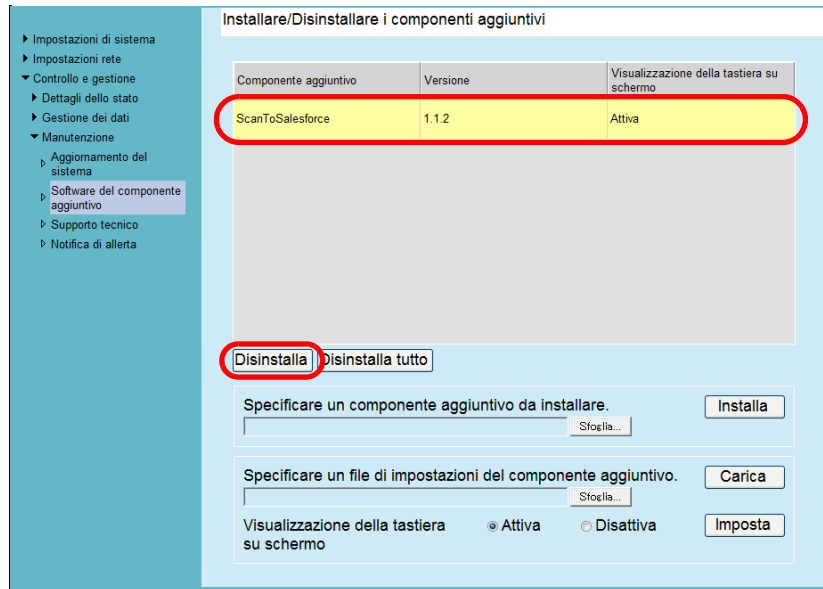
Impostazioni di sistema
Impostazioni rete
Controllo e gestione
Dettagli dello stato
Gestione dei dati
Manutenzione
Aggiornamento del sistema
Software del componente aggiuntivo
Supporto tecnico
Notifica di allerta

Installare/Disinstallare i componenti aggiuntivi

| Componente aggiuntivo | Versione | Visualizzazione della tastiera su schermo |
|---|---|---|
| ScanToSalesforce | 1.1.2 | Attiva |

Disinstalla
Disinstalla tutto

Specificare un componente aggiuntivo da installare.
Installa
Sfoglia...

Specificare un file di impostazioni del componente aggiuntivo.
Carica
Sfoglia...
Visualizzazione della tastiera su schermo
Attiva
Disattiva
Imposta